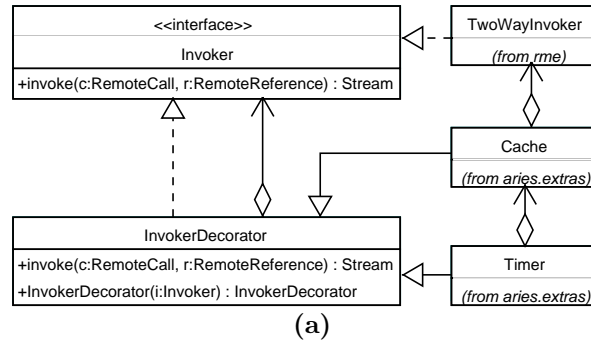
<<interface>>
Invoker
+invoke(c:RemoteCall, r:RemoteReference) : Stream

TwoWayInvoker
(from rme)

Cache
(from aries.extras)

InvokerDecorator
+invoke(c:RemoteCall, r:RemoteReference) : Stream
+InvokerDecorator(i:Invoker) : InvokerDecorator

Timer
(from aries.extras)

(a)